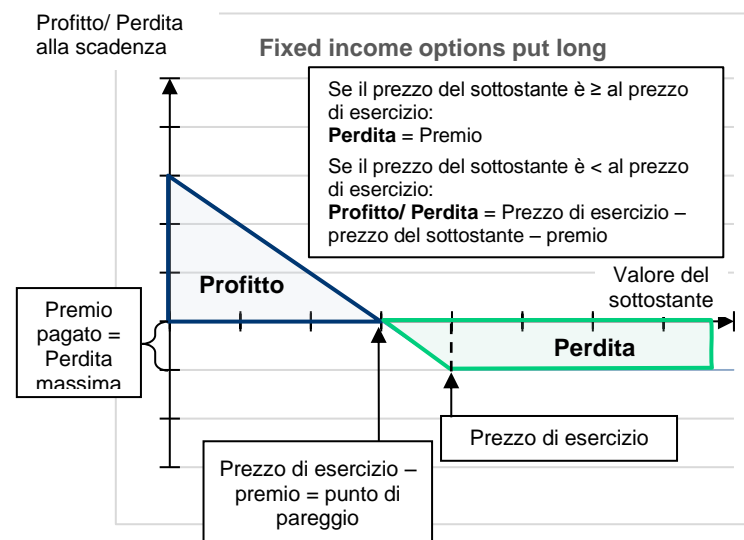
Profitto/ Perdita alla scadenza

Fixed income options put long

Se il prezzo del sottostante è ≥ al prezzo di esercizio:
**Perdita** = Premio

Se il prezzo del sottostante è < al prezzo di esercizio:
**Profitto/ Perdita** = Prezzo di esercizio – prezzo del sottostante – premio

Valore del sottostante

Profitto

Premio pagato = Perdita massima

Perdita

Prezzo di esercizio

Prezzo di esercizio – premio = punto di pareggio